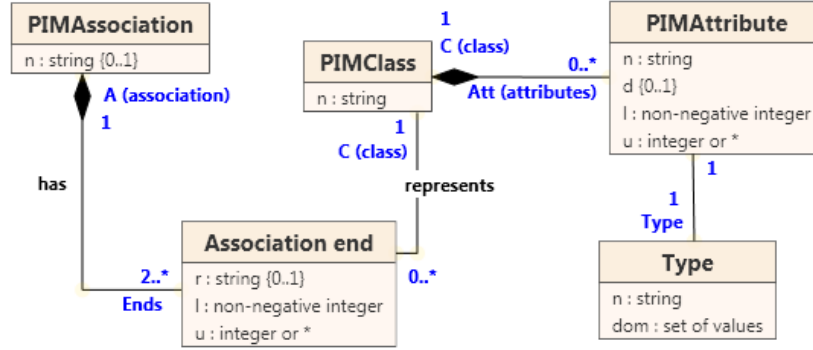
PIMAssociation
n : string {0..1}

A (association)
1

has

2..*
Ends

1
C (class)

PIMClass
n : string

1
C (class)

represents

0..*

Att (attributes)
0..*

PIMAttribute
n : string
d {0..1}
l : non-negative integer
u : integer or *

1
1
Type

Association end
r : string {0..1}
l : non-negative integer
u : integer or *

Type
n : string
dom : set of values